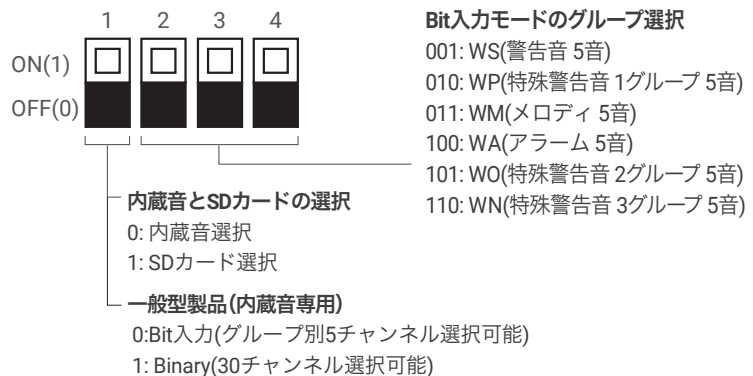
1 2 3 4

ON(1)

OFF(0)

Bit入力モードのグループ選択
001: WS(警告音 5音)
010: WP(特殊警告音 1グループ 5音)
011: WM(メロディ 5音)
100: WA(アラーム 5音)
101: WO(特殊警告音 2グループ 5音)
110: WN(特殊警告音 3グループ 5音)

内蔵音とSDカードの選択
0: 内蔵音選択
1: SDカード選択

一般型製品(内蔵音専用)
0:Bit入力(グループ別5チャンネル選択可能)
1: Binary(30チャンネル選択可能)